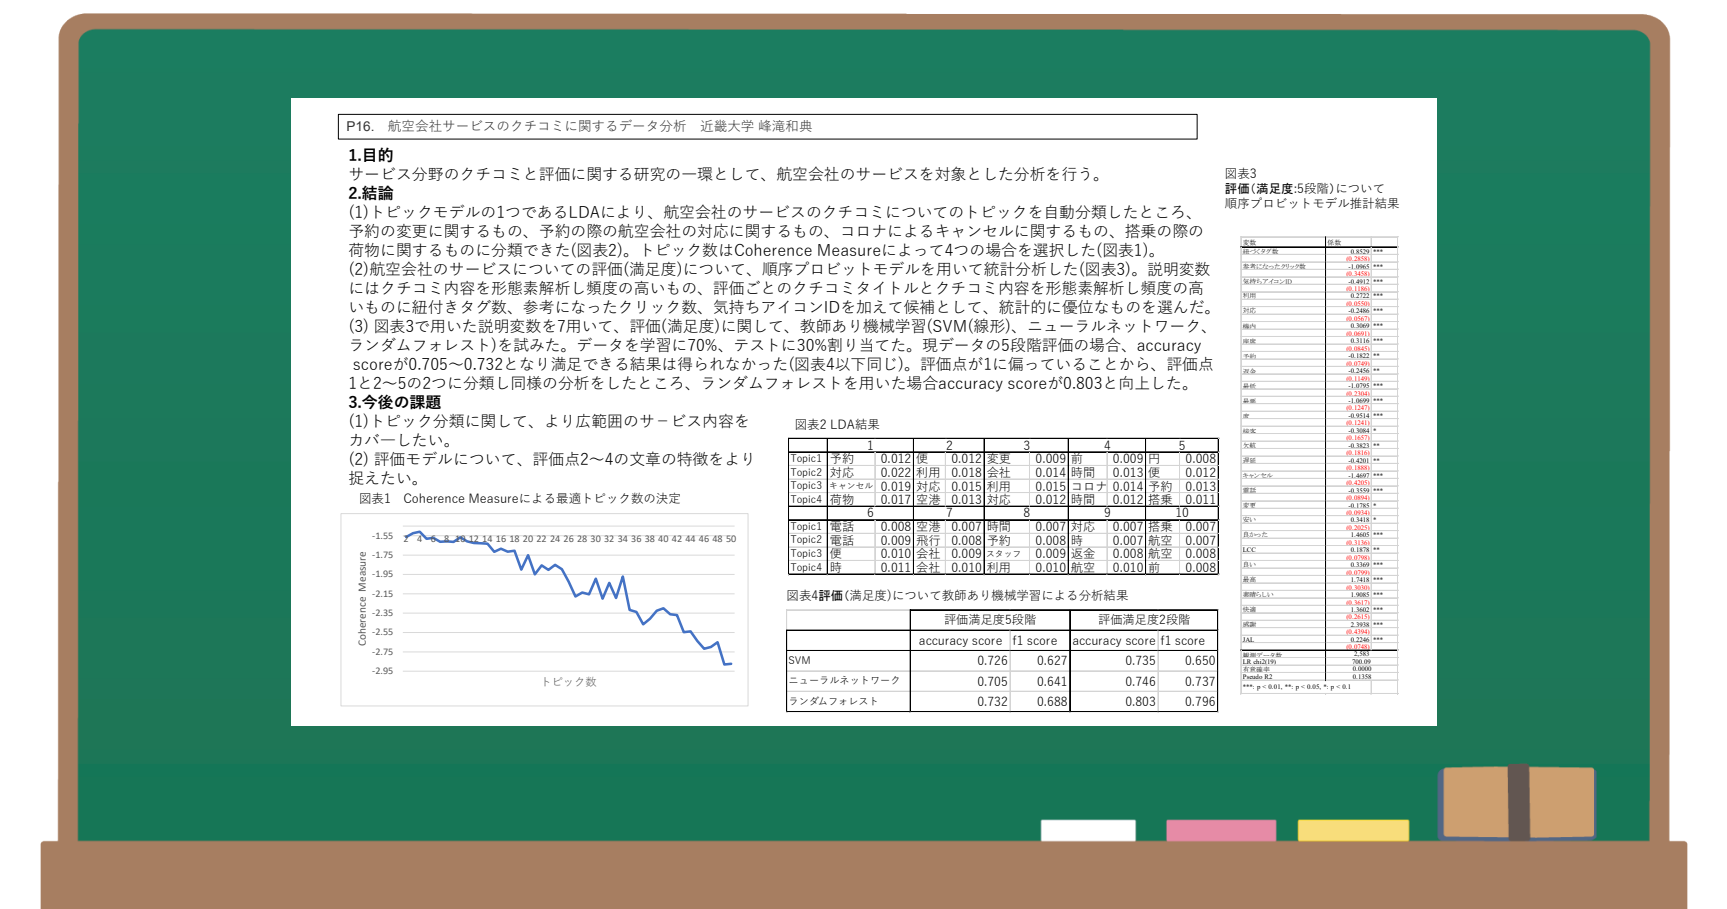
P16. 航空会社サービスのクチコミに関するデータ分析 近畿大学 峰滝和典

1.目的
サービス分野のクチコミと評価に関する研究の一環として、航空会社のサービスを対象とした分析を行う。
2.結論
(1)トピックモデルの1つであるLDAにより、航空会社のサービスのクチコミについてのトピックを自動分類したところ、予約の変更に関するもの、予約の際の航空会社の対応に関するもの、コロナによるキャンセルに関するもの、搭乗の際の荷物に関するものに分類できた(図表2)。トピック数はCoherence Measureによって4つの場合を選択した(図表1)。
(2)航空会社のサービスについての評価(満足度)について、順序プロビットモデルを用いて統計分析した(図表3)。説明変数にはクチコミ内容を形態素解析し頻度の高いもの、評価ごとのクチコミタイトルとクチコミ内容を形態素解析し頻度の高いものに紐付きタグ数、参考になったクリック数、気持ちアイコンIDを加えて候補として、統計的に優位なものを選んだ。
(3) 図表3で用いた説明変数を7用いて、評価(満足度)に関して、教師あり機械学習(SVM(線形)、ニューラルネットワーク、ランダムフォレスト)を試みた。データを学習に70%、テストに30%割り当てた。現データの5段階評価の場合、accuracy scoreが0.705～0.732となり満足できる結果は得られなかった(図表4以下同じ)。評価点が1に偏っていることから、評価点1と2～5の2つに分類し同様の分析をしたところ、ランダムフォレストを用いた場合accuracy scoreが0.803と向上した。
3.今後の課題
(1)トピック分類に関して、より広範囲のサービス内容をカバーしたい。
(2) 評価モデルについて、評価点2～4の文章の特徴をより捉えたい。

図表1 Coherence Measureによる最適トピック数の決定
Coherence Measure
-1.55
-1.75
-1.95
-2.15
-2.35
-2.55
-2.75
-2.95
2 4 6 8 10 12 14 16 18 20 22 24 26 28 30 32 34 36 38 40 42 44 46 48 50
トピック数

図表2 LDA結果

| | 1 | | 2 | | 3 | | 4 | | 5 | |
|---|---|---|---|---|---|---|---|---|---|---|
| Topic1 | 予約 | 0.012 | 便 | 0.012 | 変更 | 0.009 | 前 | 0.009 | 円 | 0.008 |
| Topic2 | 対応 | 0.022 | 利用 | 0.018 | 会社 | 0.014 | 時間 | 0.013 | 便 | 0.012 |
| Topic3 | キャンセル | 0.019 | 対応 | 0.015 | 利用 | 0.015 | コロナ | 0.014 | 予約 | 0.013 |
| Topic4 | 荷物 | 0.017 | 空港 | 0.013 | 対応 | 0.012 | 時間 | 0.012 | 搭乗 | 0.011 |
| | 6 | | 7 | | 8 | | 9 | | 10 | |
| Topic1 | 電話 | 0.008 | 空港 | 0.007 | 時間 | 0.007 | 対応 | 0.007 | 搭乗 | 0.007 |
| Topic2 | 電話 | 0.009 | 飛行 | 0.008 | 予約 | 0.008 | 時 | 0.007 | 航空 | 0.007 |
| Topic3 | 便 | 0.010 | 会社 | 0.009 | スタッフ | 0.009 | 返金 | 0.008 | 航空 | 0.008 |
| Topic4 | 時 | 0.011 | 会社 | 0.010 | 利用 | 0.010 | 航空 | 0.010 | 前 | 0.008 |

図表4評価(満足度)について教師あり機械学習による分析結果

| | 評価満足度5段階 | | 評価満足度2段階 | |
|---|---|---|---|---|
| | accuracy score | f1 score | accuracy score | f1 score |
| SVM | 0.726 | 0.627 | 0.735 | 0.650 |
| ニューラルネットワーク | 0.705 | 0.641 | 0.746 | 0.737 |
| ランダムフォレスト | 0.732 | 0.688 | 0.803 | 0.796 |

図表3
評価(満足度:5段階)について
順序プロビットモデル推計結果

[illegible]